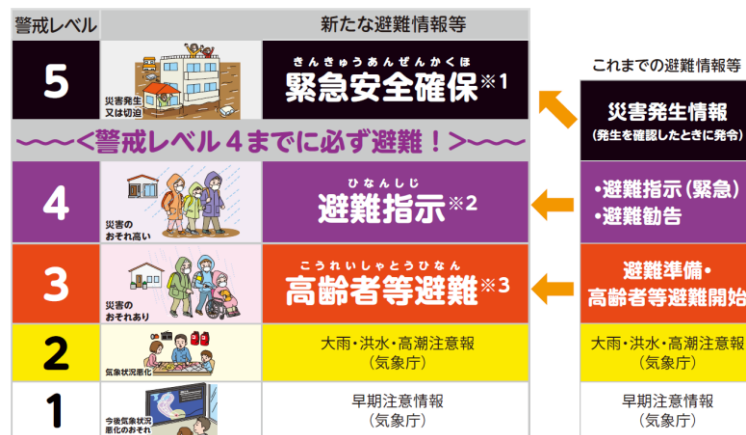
警戒レベル

新たな避難情報等

5

災害発生又は切迫

きんきゅうあんぜんかくほ
緊急安全確保※1

〜〜〜<警戒レベル4までに必ず避難！>〜〜〜

4

災害のおそれ高い

ひなんしじ
避難指示※2

3

災害のおそれあり

こうれいしゃとうひなん
高齢者等避難※3

2

気象状況悪化

大雨・洪水・高潮注意報
（気象庁）

1

今後気象状況悪化のおそれ

早期注意情報
（気象庁）

これまでの避難情報等

災害発生情報
（発生を確認したときに発令）

・避難指示（緊急）
・避難勧告

避難準備・
高齢者等避難開始

大雨・洪水・高潮注意報
（気象庁）

早期注意情報
（気象庁）